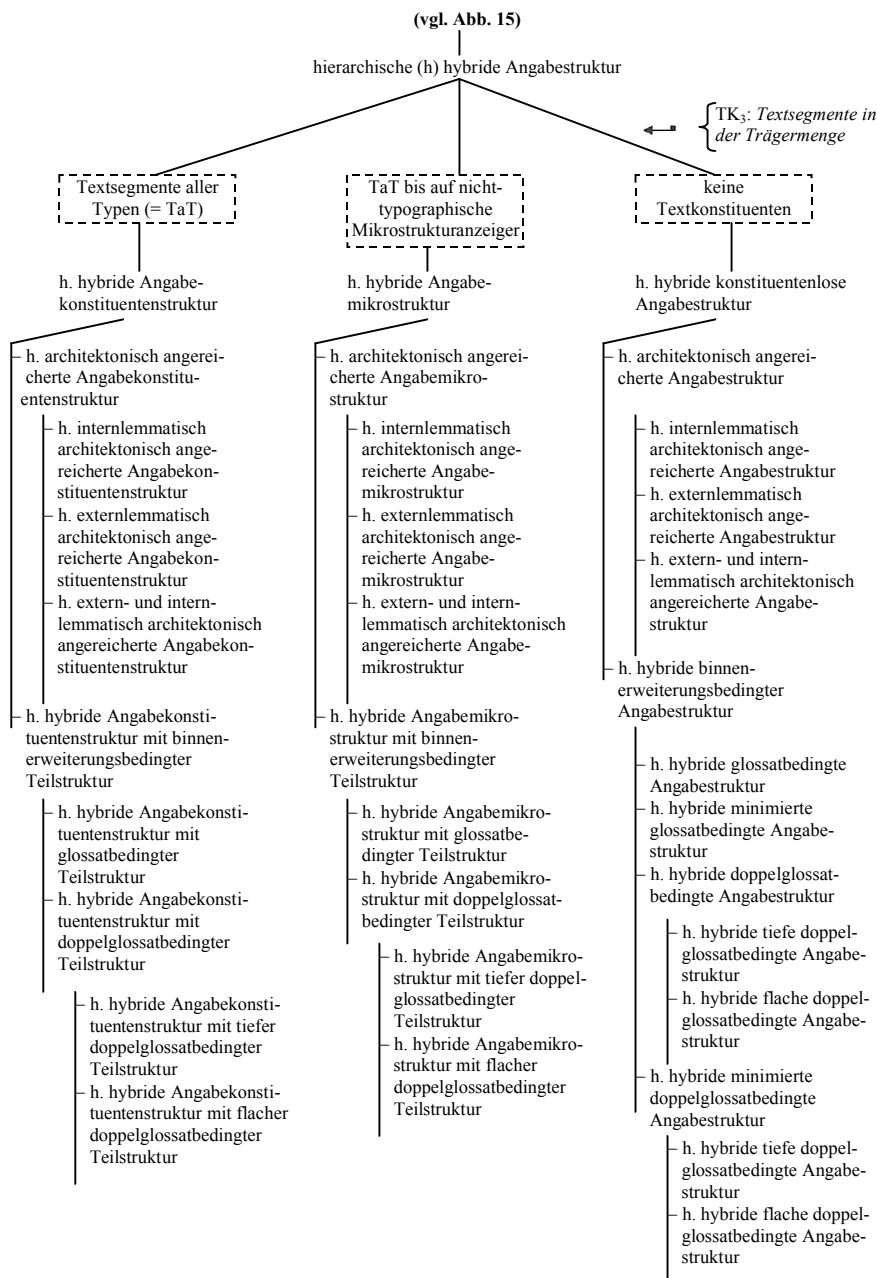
(vgl. Abb. 15)

hierarchische (h) hybride Angabestruktur

TK$_3$: *Textsegmente in der Trägermenge*

Textsegmente aller Typen (= TaT)

h. hybride Angabekonstituentenstruktur

h. architektonisch angereicherte Angabekonstituentenstruktur

h. internlemmatisch architektonisch angereicherte Angabekonstituentenstruktur

h. externlemmatisch architektonisch angereicherte Angabekonstituentenstruktur

h. extern- und internlemmatisch architektonisch angereicherte Angabekonstituentenstruktur

h. hybride Angabekonstituentenstruktur mit binnenerweiterungsbedingter Teilstruktur

h. hybride Angabekonstituentenstruktur mit glossatbedingter Teilstruktur

h. hybride Angabekonstituentenstruktur mit doppelglossatbedingter Teilstruktur

h. hybride Angabekonstituentenstruktur mit tiefer doppelglossatbedingter Teilstruktur

h. hybride Angabekonstituentenstruktur mit flacher doppelglossatbedingter Teilstruktur

TaT bis auf nichttypographische Mikrostrukturanzeiger

h. hybride Angabemikrostruktur

h. architektonisch angereicherte Angabemikrostruktur

h. internlemmatisch architektonisch angereicherte Angabemikrostruktur

h. externlemmatisch architektonisch angereicherte Angabemikrostruktur

h. extern- und internlemmatisch architektonisch angereicherte Angabemikrostruktur

h. hybride Angabemikrostruktur mit binnenerweiterungsbedingter Teilstruktur

h. hybride Angabemikrostruktur mit glossatbedingter Teilstruktur

h. hybride Angabemikrostruktur mit doppelglossatbedingter Teilstruktur

h. hybride Angabemikrostruktur mit tiefer doppelglossatbedingter Teilstruktur

h. hybride Angabemikrostruktur mit flacher doppelglossatbedingter Teilstruktur

keine Textkonstituenten

h. hybride konstituentenlose Angabestruktur

h. architektonisch angereicherte Angabestruktur

h. internlemmatisch architektonisch angereicherte Angabestruktur

h. externlemmatisch architektonisch angereicherte Angabestruktur

h. extern- und internlemmatisch architektonisch angereicherte Angabestruktur

h. hybride binnenerweiterungsbedingter Angabestruktur

h. hybride glossatbedingte Angabestruktur

h. hybride minimierte glossatbedingte Angabestruktur

h. hybride doppelglossatbedingte Angabestruktur

h. hybride tiefe doppelglossatbedingte Angabestruktur

h. hybride flache doppelglossatbedingte Angabestruktur

h. hybride minimierte doppelglossatbedingte Angabestruktur

h. hybride tiefe doppelglossatbedingte Angabestruktur

h. hybride flache doppelglossatbedingte Angabestruktur